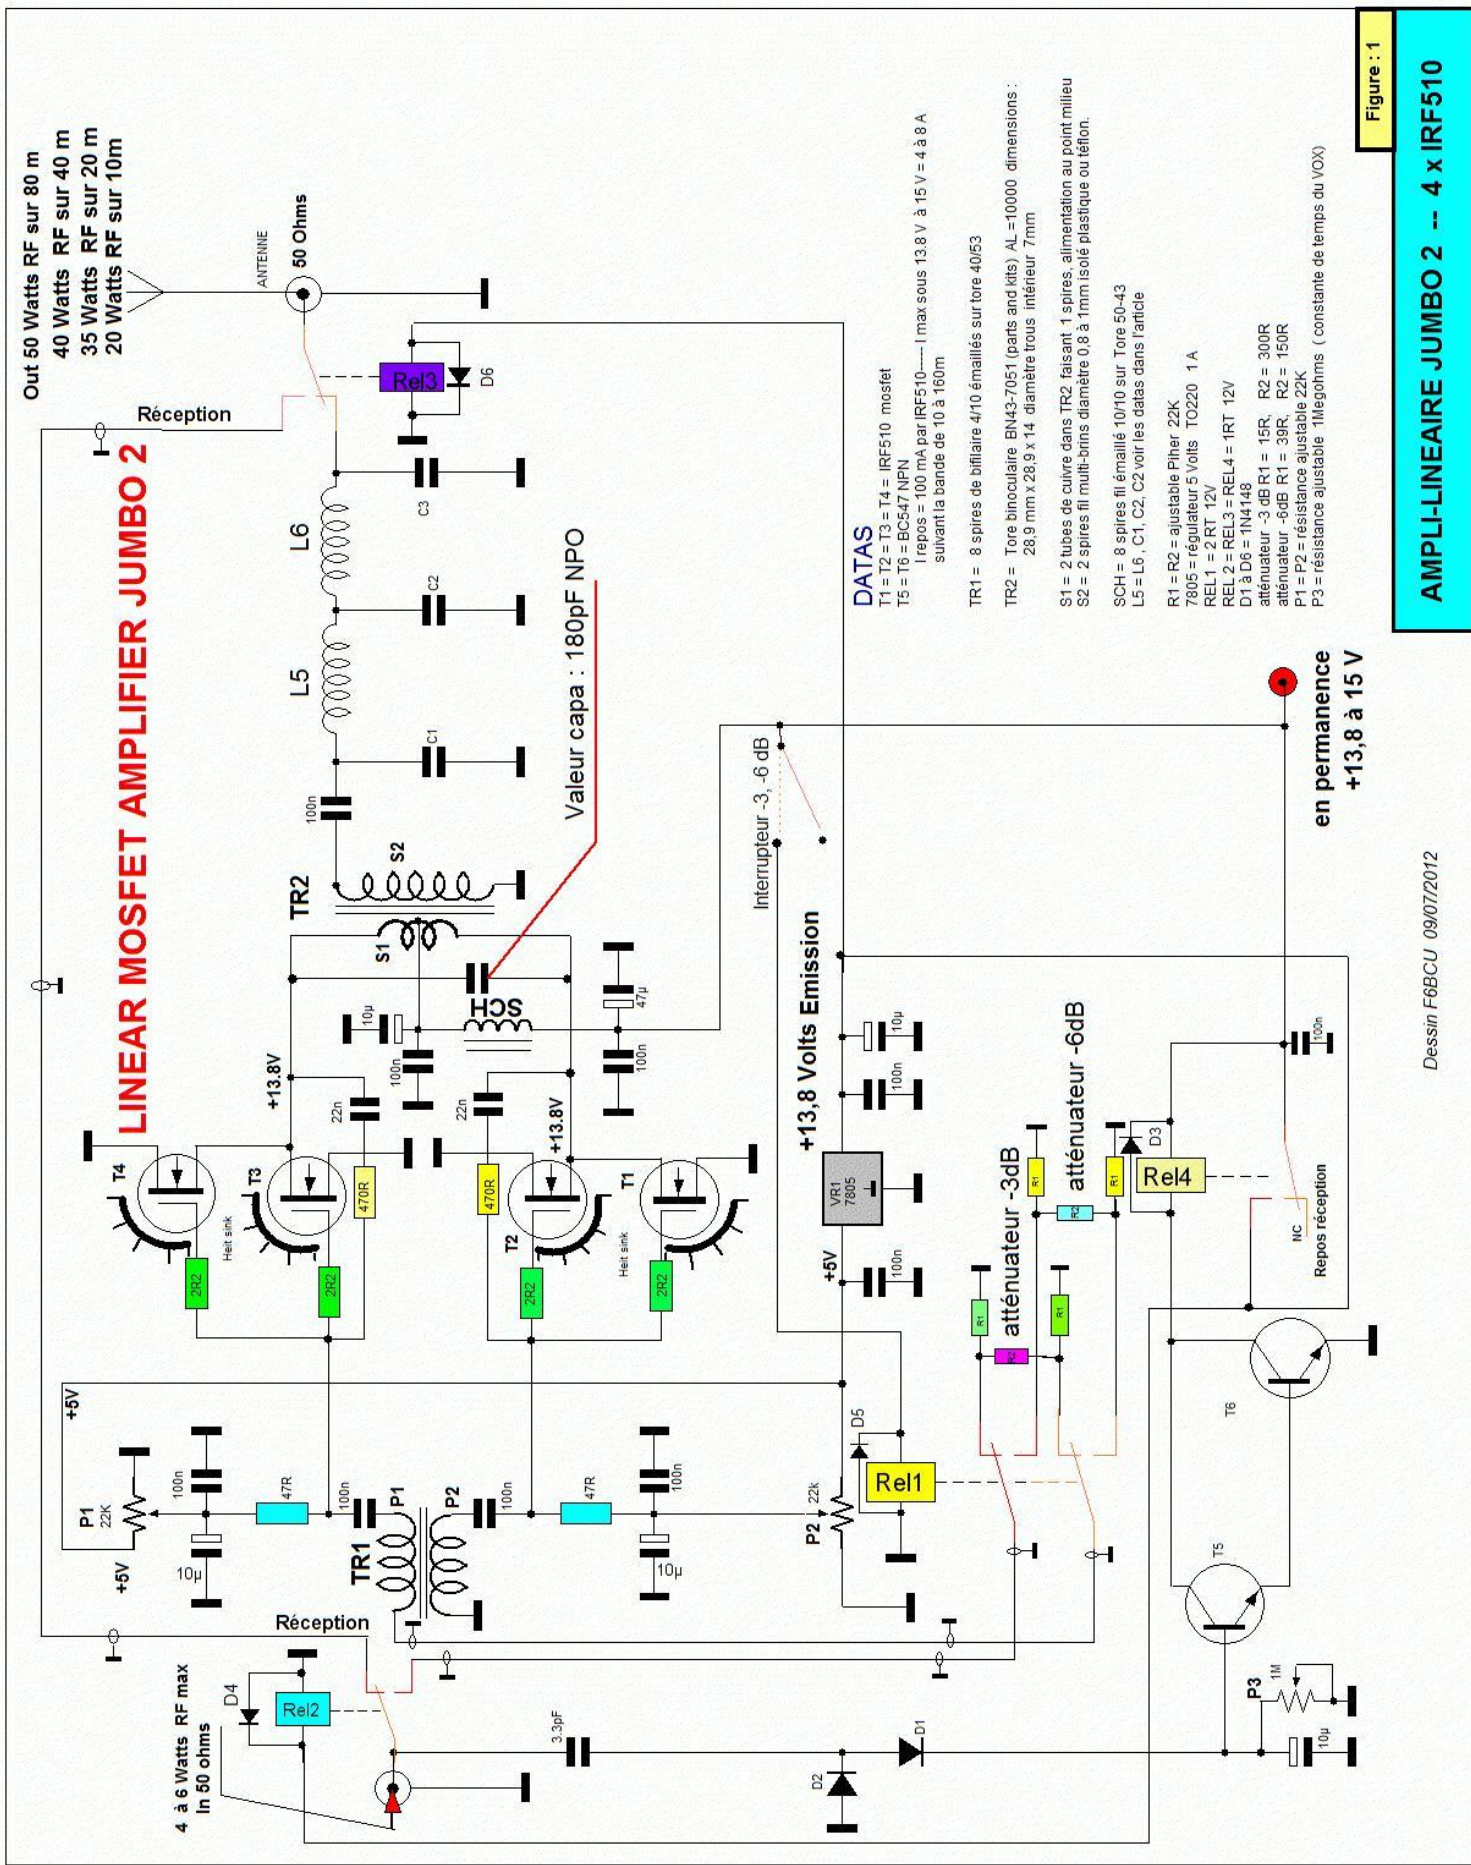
Figure : 1

AMPLI-LINEAIRE JUMBO 2 -- 4 x IRF510

DATAS
T1 = T2 = T3 = T4 = IRF510 mosfet
T5 = T6 = BC547 NPN
I repos = 100 mA par IRF510----- I max sous 13.8 V à 15 V = 4 à 8 A
suivant la bande de 10 à 160m

TR1 = 8 spires de bifilaire 4/10 émaillés sur tore 40/53

TR2 = Tore binoculaire BN43-7051 (parts and kits) AL =10000 dimensions :
28,9 mm x 28,9 x 14 diamètre trous intérieur 7mm

S1 = 2 tubes de cuivre dans TR2 faisant 1 spires, alimentation au point milieu
S2 = 2 spires fil multi-brins diamètre 0,8 à 1mm isolé plastique ou téflon.

SCH = 8 spires fil émaillé 10/10 sur Tore 50-43
L5 = L6 , C1, C2 voir les datas dans l'article

R1 = R2 = ajustable Piher 22K
7805 = régulateur 5 Volts TO220 1 A
REL1 = 2 RT 12V
REL 2 = REL3 = REL4 = 1RT 12V
D1 à D6 = 1N4148
atténuateur -3 dB R1 = 15R, R2 = 300R
atténuateur -6dB R1 = 39R, R2 = 150R
P1 = P2 = résistance ajustable 22K
P3 = résistance ajustable 1Megohms ( constante de temps du VOX)

Out 50 Watts RF sur 80 m
40 Watts RF sur 40 m
35 Watts RF sur 20 m
20 Watts RF sur 10m

ANTENNE
50 Ohms

Rel3
D6
Réception
C3
L6
C2
L5
C1
100n
S2
TR2
S1
Valeur capa : 180pF NPO
LINEAR MOSFET AMPLIFIER JUMBO 2
SCH
10µ
100n
47µ
100n
+13.8V
22n
22n
+13.8V
T4
T3
T2
T1
470R
470R
Heit sink
Heit sink
2R2
2R2
2R2
2R2
Interrupteur -3, -6 dB
+13,8 Volts Emission
10µ
100n
VR1
7805
+5V
100n
100n
atténuateur -3dB
atténuateur -6dB
R1
R2
R1
R1
R2
R1
D3
Rel4
NC
Repos réception
en permanence
+13,8 à 15 V
Dessin F6BCU 09/07/2012
+5V
P1
22K
100n
47R
100n
P1
P2
100n
47R
100n
10µ
10µ
+5V
TR1
D5
22k
P2
Rel1
T6
T5
Réception
D4
Rel2
4 à 6 Watts RF max
In 50 ohms
3,3pF
D2
D1
P3
1M
10µ